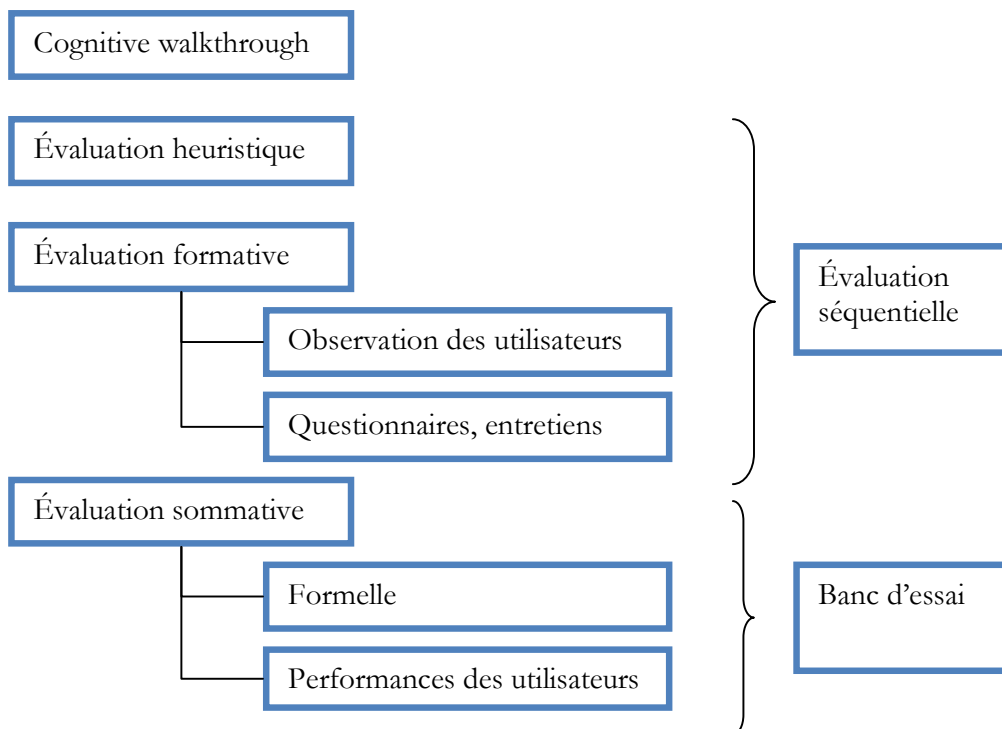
Cognitive walkthrough

Évaluation heuristique

Évaluation formative

Observation des utilisateurs

Questionnaires, entretiens

Évaluation séquentielle

Évaluation sommative

Formelle

Performances des utilisateurs

Banc d’essai